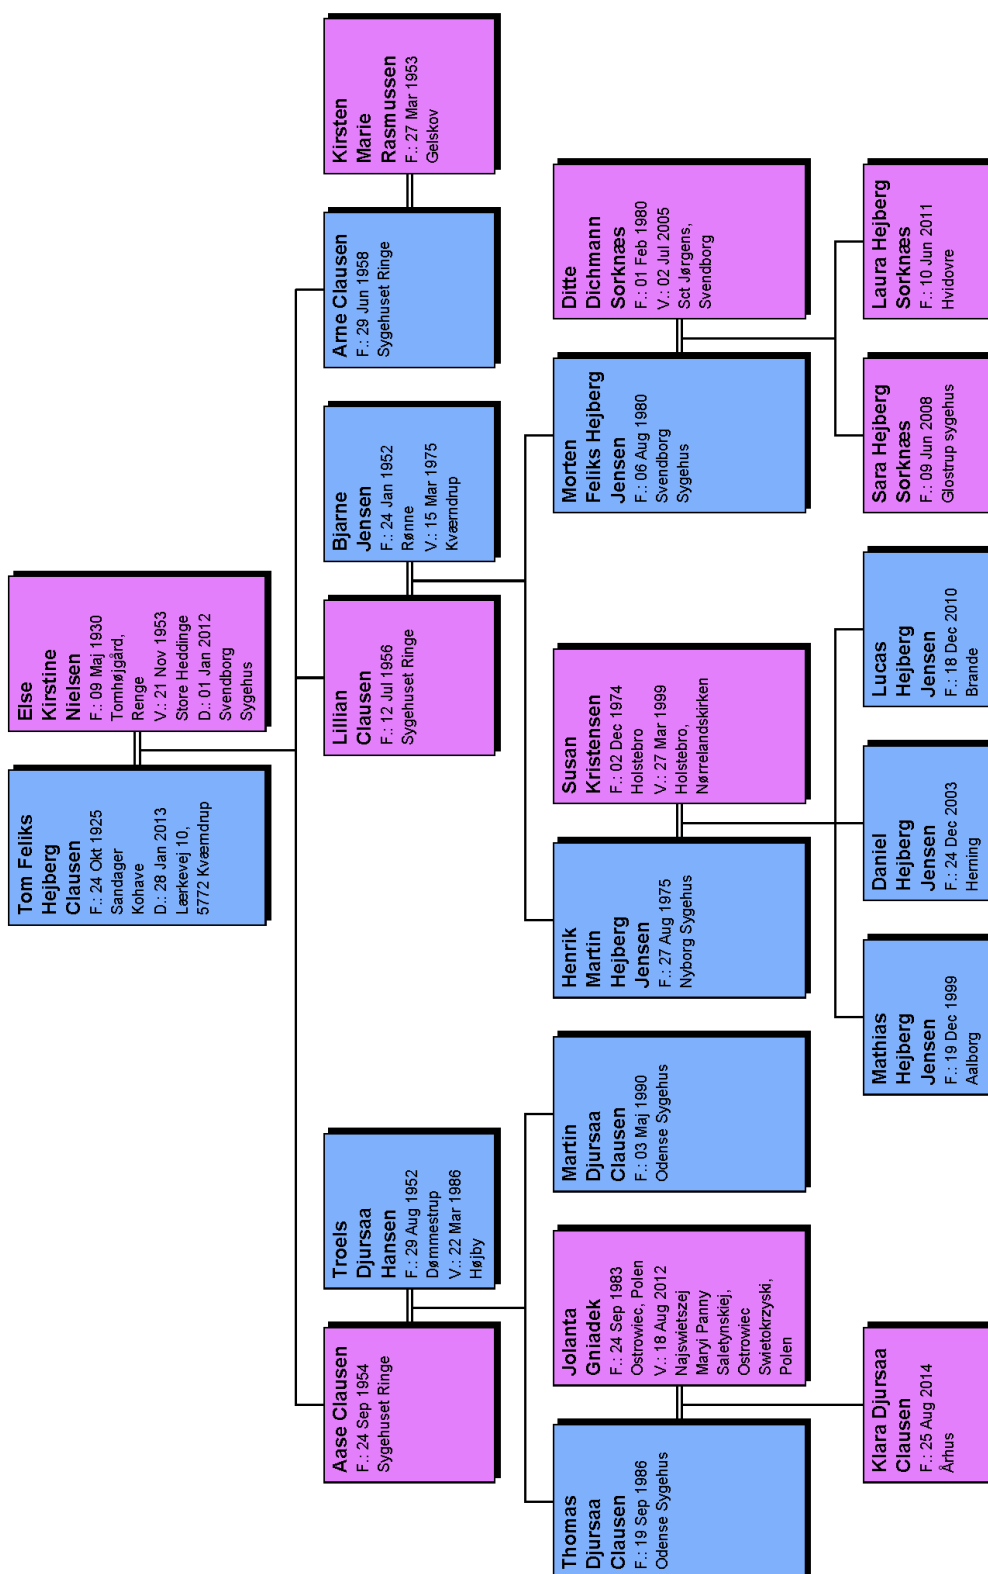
Else Kirstine Nielsen
F.: 09 Maj 1930
Tornhøjgård, Renge
V.: 21 Nov 1953
Store Heddinge
D.: 01 Jan 2012
Svendborg Sygehus

Tom Feliks Hejberg Clausen
F.: 24 Okt 1925
Sandager Kohave
D.: 28 Jan 2013
Lærkevej 10, 5772 Kværndrup

Kirsten Marie Rasmussen
F.: 27 Mar 1953
Gelskov

Arne Clausen
F.: 29 Jun 1958
Sygehuset Ringe

Bjarne Jensen
F.: 24 Jan 1952
Rønne
V.: 15 Mar 1975
Kværndrup

Lillian Clausen
F.: 12 Jul 1956
Sygehuset Ringe

Troels Djursaa Hansen
F.: 29 Aug 1952
Dømmestrup
V.: 22 Mar 1986
Højby

Aase Clausen
F.: 24 Sep 1954
Sygehuset Ringe

Ditte Dichmann Sorknæs
F.: 01 Feb 1980
V.: 02 Jul 2005
Sct Jørgens, Svendborg

Morten Feliks Hejberg Jensen
F.: 06 Aug 1980
Svendborg Sygehus

Susan Kristensen
F.: 02 Dec 1974
Holstebro
V.: 27 Mar 1999
Holstebro, Nørrelandskirken

Henrik Martin Hejberg Jensen
F.: 27 Aug 1975
Nyborg Sygehus

Martin Djursaa Clausen
F.: 03 Maj 1990
Odense Sygehus

Jolanta Gniadek
F.: 24 Sep 1983
Ostrowiec, Polen
V.: 18 Aug 2012
Najswietszej Maryi Panny Saletynskiej, Ostrowiec Swietokrzyski, Polen

Thomas Djursaa Clausen
F.: 19 Sep 1986
Odense Sygehus

Laura Hejberg Sorknæs
F.: 10 Jun 2011
Hvidovre

Sara Hejberg Sorknæs
F.: 09 Jun 2008
Glostrup sygehus

Lucas Hejberg Jensen
F.: 18 Dec 2010
Brande

Daniel Hejberg Jensen
F.: 24 Dec 2003
Herning

Mathias Hejberg Jensen
F.: 19 Dec 1999
Aalborg

Klara Djursaa Clausen
F.: 25 Aug 2014
Århus